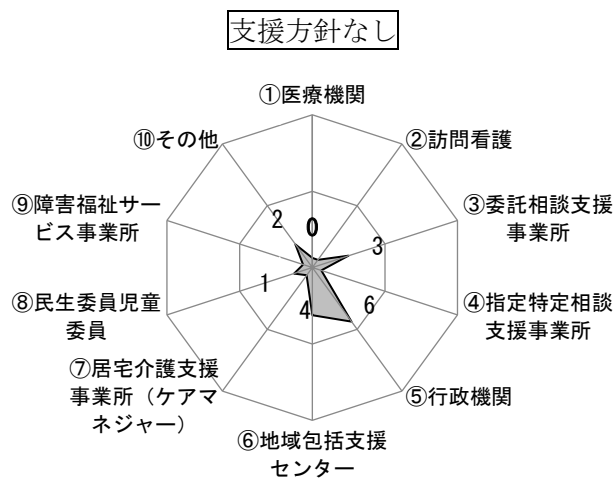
支援方針なし

①医療機関

②訪問看護

③委託相談支援事業所

④指定特定相談支援事業所

⑤行政機関

⑥地域包括支援センター

⑦居宅介護支援事業所（ケアマネジャー）

⑧民生委員児童委員

⑨障害福祉サービス事業所

⑩その他

0
3
6
4
1
2